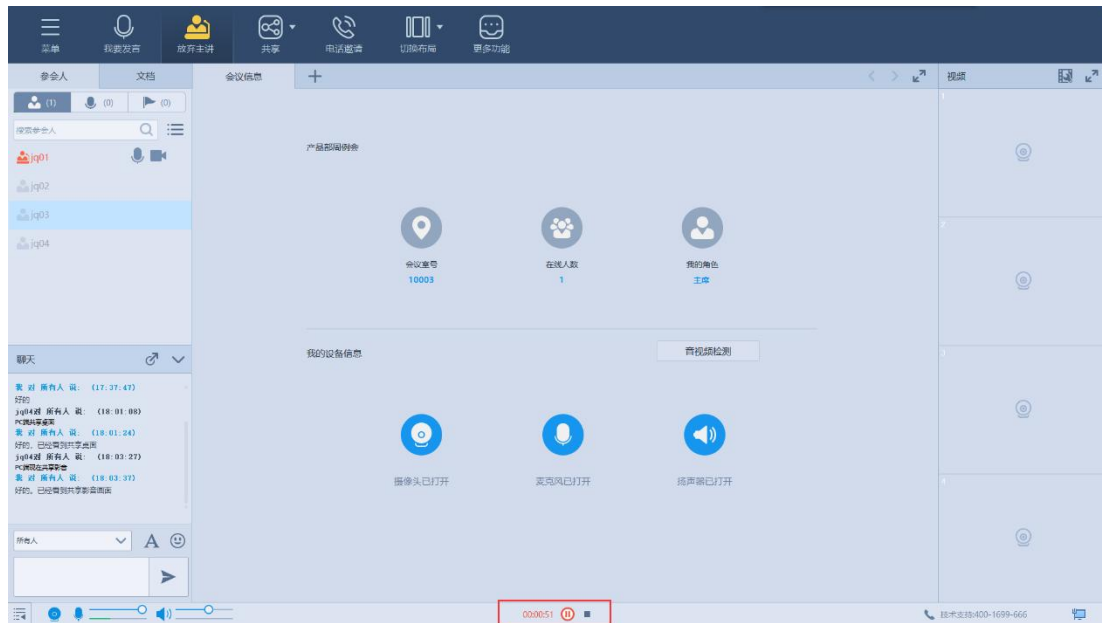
菜单 我要发言 放弃主讲 共享 电话邀请 切换布局 更多功能

参会人 文档

(1) (0) (0)

搜索参会人

jq01

jq02

jq03

jq04

会议信息 +

产品部周例会

会议室号
10003

在线人数
1

我的角色
主席

我的设备信息

音视频检测

摄像头已打开

麦克风已打开

扬声器已打开

视频

1

2

3

4

聊天

我 对 所有人 说: (17:37:47)
好的
jq04对 所有人 说: (18:01:08)
PC端共享桌面
我 对 所有人 说: (18:01:24)
好的，已经看到共享桌面
jq04对 所有人 说: (18:03:27)
PC端现在共享影音
我 对 所有人 说: (18:03:37)
好的，已经看到共享影音画面

所有人

00:00:51

技术支持:400-1699-666